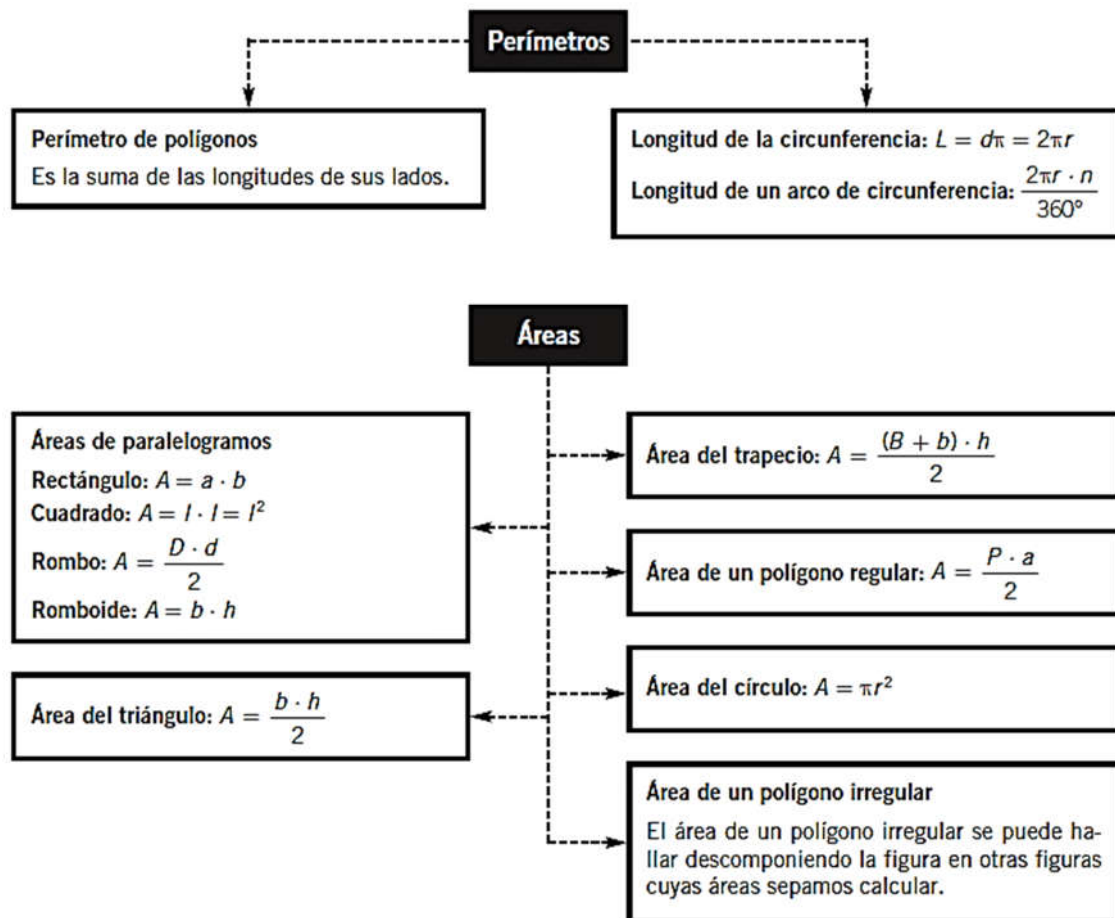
Perímetros

Perímetro de polígonos
Es la suma de las longitudes de sus lados.

Longitud de la circunferencia: $L = d\pi = 2\pi r$
Longitud de un arco de circunferencia: $\frac{2\pi r \cdot n}{360°}$

Áreas

Áreas de paralelogramos
Rectángulo: $A = a \cdot b$
Cuadrado: $A = l \cdot l = l^2$
Rombo: $A = \frac{D \cdot d}{2}$
Romboide: $A = b \cdot h$

Área del triángulo: $A = \frac{b \cdot h}{2}$

Área del trapecio: $A = \frac{(B + b) \cdot h}{2}$

Área de un polígono regular: $A = \frac{P \cdot a}{2}$

Área del círculo: $A = \pi r^2$

Área de un polígono irregular
El área de un polígono irregular se puede hallar descomponiendo la figura en otras figuras cuyas áreas sepamos calcular.